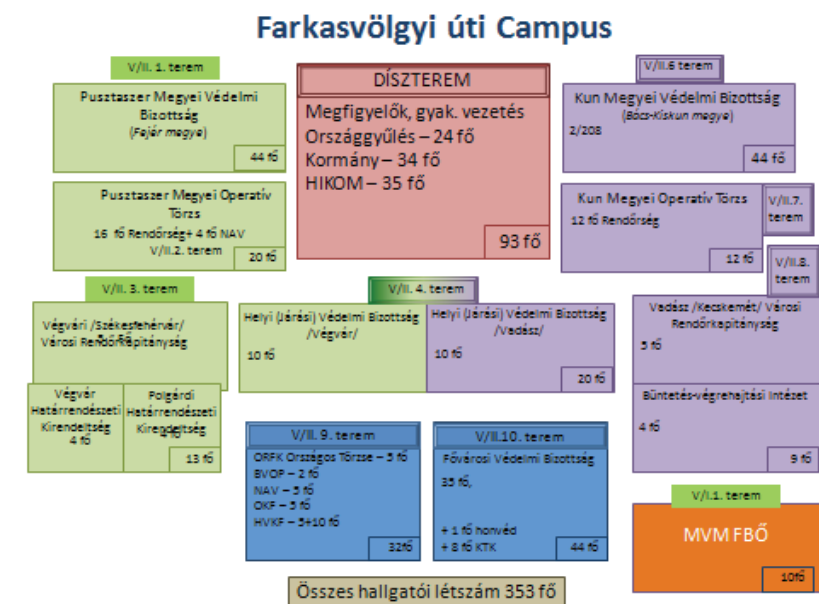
Farkasvölgyi úti Campus

V/II. 1. terem

Pusztaszer Megyei Védelmi Bizottság
(Fejér megye)

44 fő

Pusztaszer Megyei Operatív Törzs
16 fő Rendőrség+ 4 fő NAV
V/II.2. terem

20 fő

DÍSZTEREM

Megfigyelők, gyak. vezetés
Országgyűlés – 24 fő
Kormány – 34 fő
HIKOM – 35 fő

93 fő

V/II.6 terem

Kun Megyei Védelmi Bizottság
(Bács-Kiskun megye)
2/208

44 fő

Kun Megyei Operatív Törzs
12 fő Rendőrség

12 fő

V/II.7. terem

V/II.8. terem

V/II. 3. terem

Végvári /Székesfehérvár/ Városi Rendőrkapitányság

Végvár Határrendészeti Kirendeltség
4 fő

Polgárdi Határrendészeti Kirendeltség

13 fő

V/II. 4. terem

Helyi (Járási) Védelmi Bizottság /Végvár/
10 fő

Helyi (Járási) Védelmi Bizottság /Vadász/
10 fő

20 fő

Vadász /Kecskemét/ Városi Rendőrkapitányság
5 fő

Büntetés-végrehajtási Intézet
4 fő

9 fő

V/II. 9. terem

ORFK Országos Törzse – 5 fő
BVOP – 2 fő
NAV – 5 fő
OKF – 5 fő
HVKF – 5+10 fő

32fő

V/II.10. terem

Fővárosi Védelmi Bizottság
35 fő,

+ 1 fő honvéd
+ 8 fő KTK

44 fő

V/I.1. terem

MVM FBŐ

10fő

Összes hallgatói létszám 353 fő